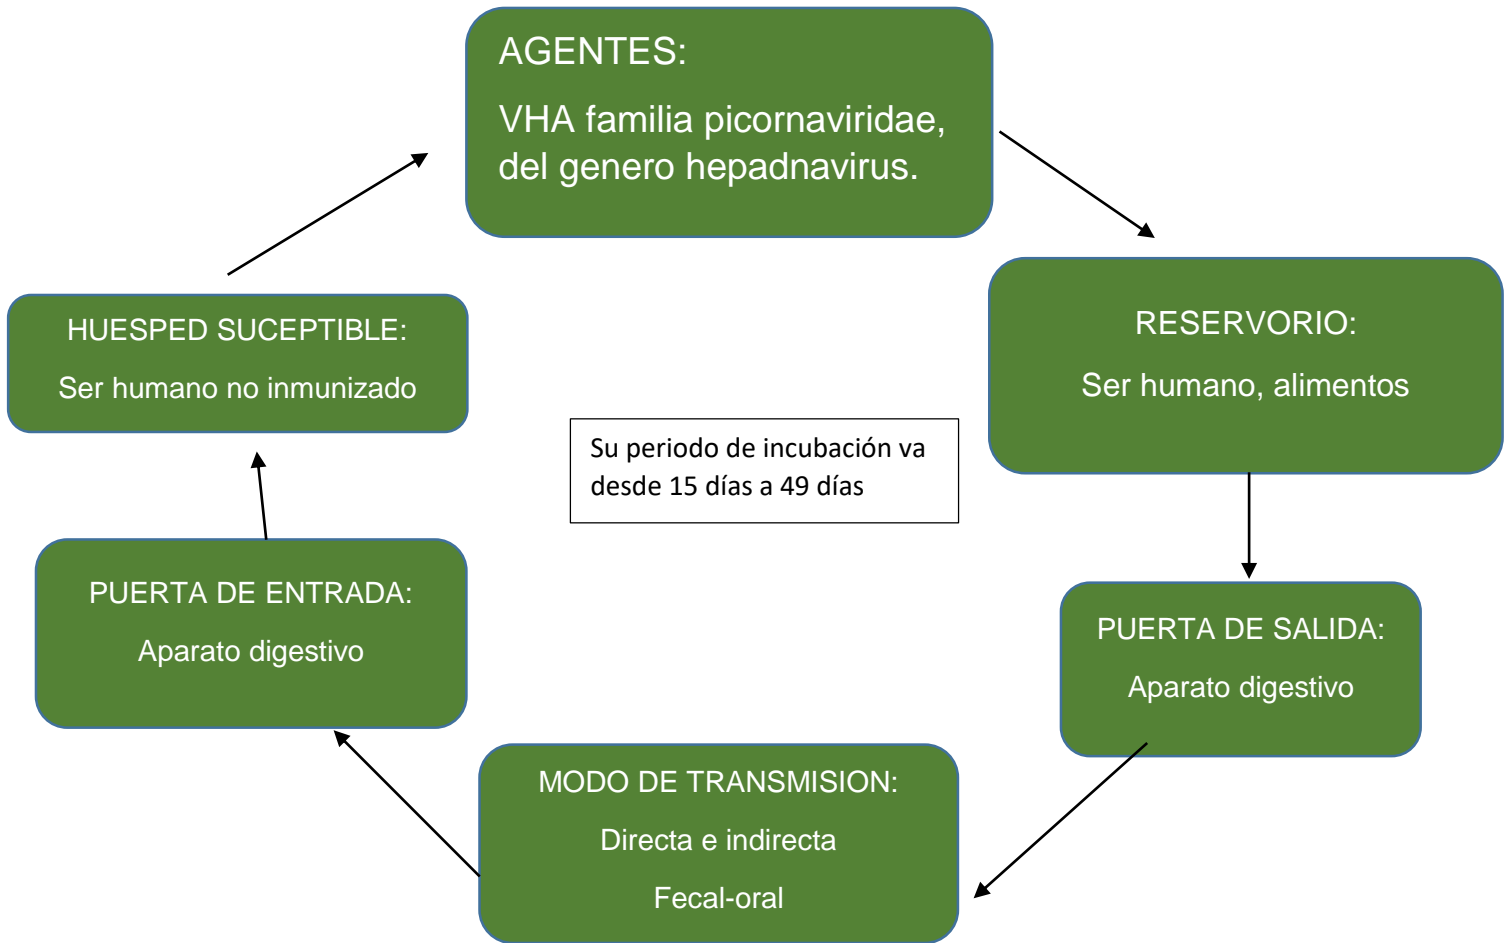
AGENTES:

VHA familia picornaviridae, del genero hepadnavirus.

RESERVORIO:

Ser humano, alimentos

PUERTA DE SALIDA:

Aparato digestivo

MODO DE TRANSMISION:

Directa e indirecta

Fecal-oral

PUERTA DE ENTRADA:

Aparato digestivo

HUESPED SUCEPTIBLE:

Ser humano no inmunizado

Su periodo de incubación va desde 15 días a 49 días